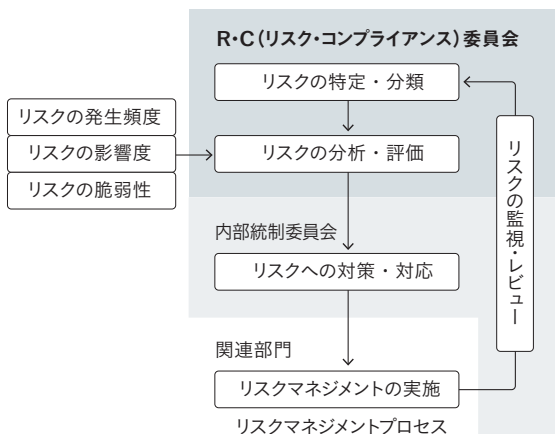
R・C（リスク・コンプライアンス）委員会

リスクの特定・分類

リスクの発生頻度

リスクの影響度

リスクの脆弱性

リスクの分析・評価

リスクの監視・レビュー

内部統制委員会

リスクへの対策・対応

関連部門

リスクマネジメントの実施

リスクマネジメントプロセス